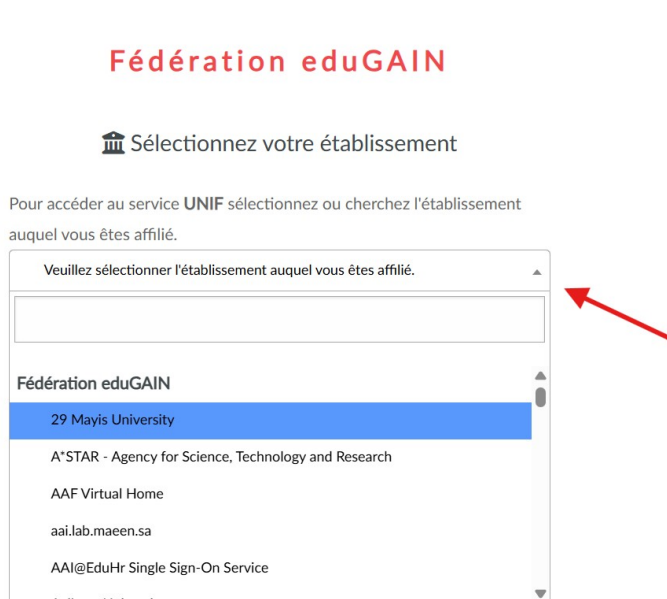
Fédération eduGAIN

Sélectionnez votre établissement

Pour accéder au service **UNIF** sélectionnez ou cherchez l'établissement auquel vous êtes affilié.

Veuillez sélectionner l'établissement auquel vous êtes affilié.

Fédération eduGAIN

29 Mayis University

A*STAR - Agency for Science, Technology and Research

AAF Virtual Home

aai.lab.maeen.sa

AAI@EduHr Single Sign-On Service

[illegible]